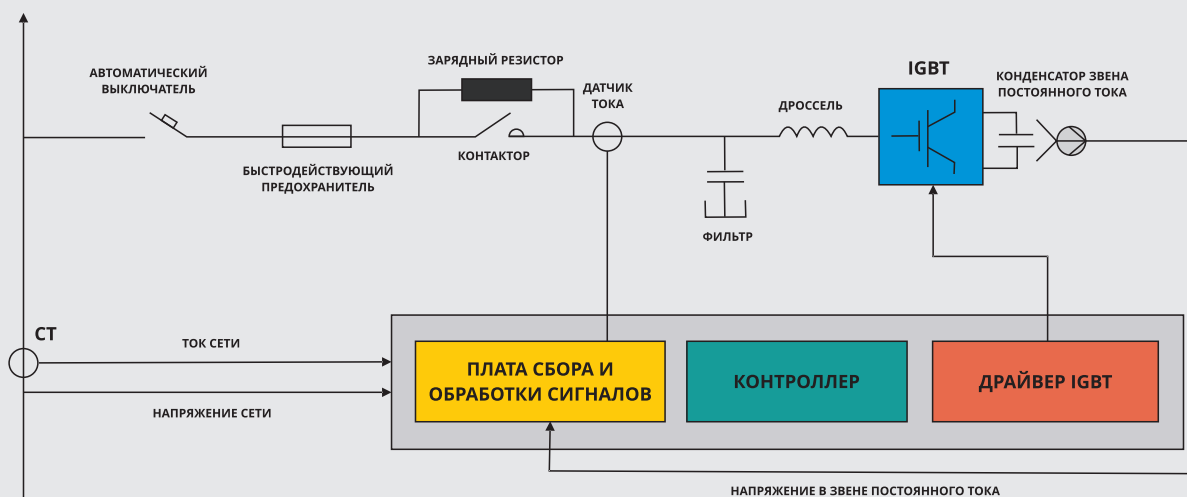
АВТОМАТИЧЕСКИЙ ВЫКЛЮЧАТЕЛЬ

ЗАРЯДНЫЙ РЕЗИСТОР

ДАТЧИК ТОКА

IGBT

КОНДЕНСАТОР ЗВЕНА ПОСТОЯННОГО ТОКА

ДРОССЕЛЬ

БЫСТРОДЕЙСТВУЮЩИЙ ПРЕДОХРАНИТЕЛЬ

КОНТАКТОР

ФИЛЬТР

CT

ТОК СЕТИ

НАПРЯЖЕНИЕ СЕТИ

ПЛАТА СБОРА И ОБРАБОТКИ СИГНАЛОВ

КОНТРОЛЛЕР

ДРАЙВЕР IGBT

НАПРЯЖЕНИЕ В ЗВЕНЕ ПОСТОЯННОГО ТОКА